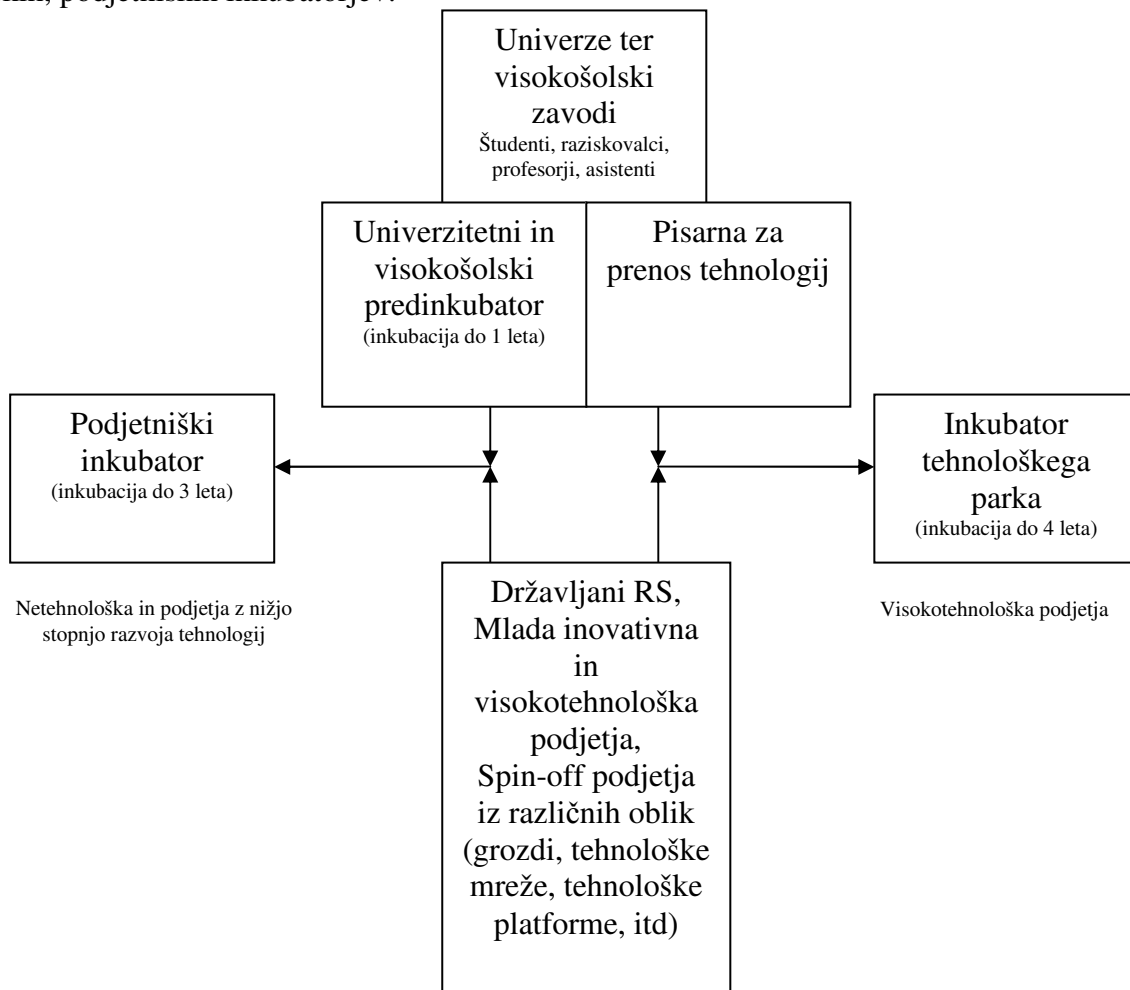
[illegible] podjetniških inkubatorjev.

Univerze ter visokošolski zavodi
Študenti, raziskovalci, profesorji, asistenti

Univerzitetni in visokošolski predinkubator
(inkubacija do 1 leta)

Pisarna za prenos tehnologij

Podjetniški inkubator
(inkubacija do 3 leta)

Inkubator tehnološkega parka
(inkubacija do 4 leta)

Netehnološka in podjetja z nižjo stopnjo razvoja tehnologij

Državljani RS, Mlada inovativna in visokotehnološka podjetja, Spin-off podjetja iz različnih oblik (grozdi, tehnološke mreže, tehnološke platforme, itd)

Visokotehnološka podjetja